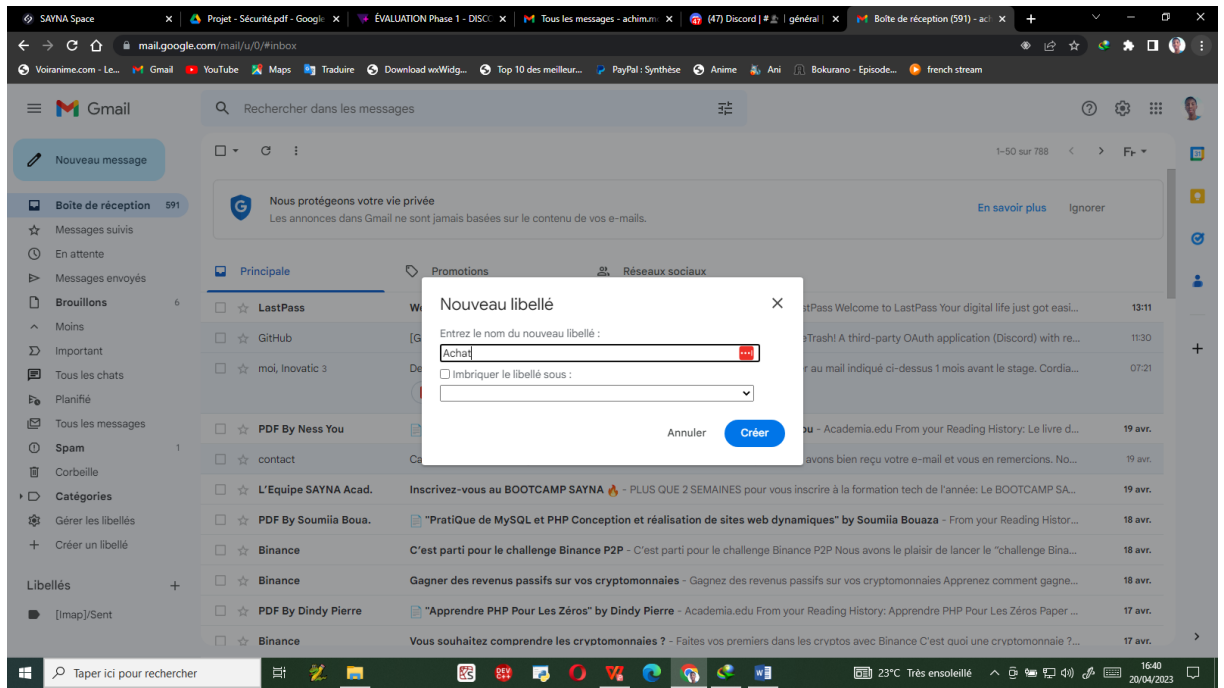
SAYNA Space | Projet - Sécurité.pdf - Google | ÉVALUATION Phase 1 - DISCO | Tous les messages - achim.m | (47) Discord | # | général | Boîte de réception (591) - ach

mail.google.com/mail/u/0/#inbox

Voiranime.com - Le... Gmail YouTube Maps Traduire Download wxWidg... Top 10 des meilleur... PayPal : Synthèse Anime Ani Bokurano - Episode... french stream

Gmail

Rechercher dans les messages

Nouveau message

Boîte de réception 591
Messages suivis
En attente
Messages envoyés
Brouillons 6
Moins
Important
Tous les chats
Planifié
Tous les messages
Spam 1
Corbeille
Catégories
Gérer les libellés
Créer un libellé

Libellés +
[Imap]/Sent

1–50 sur 788 Fr

Nous protégeons votre vie privée
Les annonces dans Gmail ne sont jamais basées sur le contenu de vos e-mails.
En savoir plus Ignorer

Principale Promotions Réseaux sociaux

LastPass We... stPass Welcome to LastPass Your digital life just got easi... 13:11
GitHub [G... eTrash! A third-party OAuth application (Discord) with re... 11:30
moi, Inovatic 3 De... r au mail indiqué ci-dessus 1 mois avant le stage. Cordia... 07:21
PDF By Ness You ...u - Academia.edu From your Reading History: Le livre d... 19 avr.
contact Ca... avons bien reçu votre e-mail et vous en remercions. No... 19 avr.
L'Equipe SAYNA Acad. Inscrivez-vous au BOOTCAMP SAYNA 🔥 - PLUS QUE 2 SEMAINES pour vous inscrire à la formation tech de l'année: Le BOOTCAMP SA... 19 avr.
PDF By Soumiia Boua. "PratiQue de MySQL et PHP Conception et réalisation de sites web dynamiques" by Soumiia Bouaza - From your Reading Histor... 18 avr.
Binance C'est parti pour le challenge Binance P2P - C'est parti pour le challenge Binance P2P Nous avons le plaisir de lancer le "challenge Bina... 18 avr.
Binance Gagner des revenus passifs sur vos cryptomonnaies - Gagnez des revenus passifs sur vos cryptomonnaies Apprenez comment gagne... 18 avr.
PDF By Dindy Pierre "Apprendre PHP Pour Les Zéros" by Dindy Pierre - Academia.edu From your Reading History: Apprendre PHP Pour Les Zéros Paper ... 17 avr.
Binance Vous souhaitez comprendre les cryptomonnaies ? - Faites vos premiers dans les cryptos avec Binance C'est quoi une cryptomonnaie ?... 17 avr.

Nouveau libellé
Entrez le nom du nouveau libellé :
Achat
Imbriquer le libellé sous :
Annuler Créer

Taper ici pour rechercher
23°C Très ensoleillé 16:40 20/04/2023